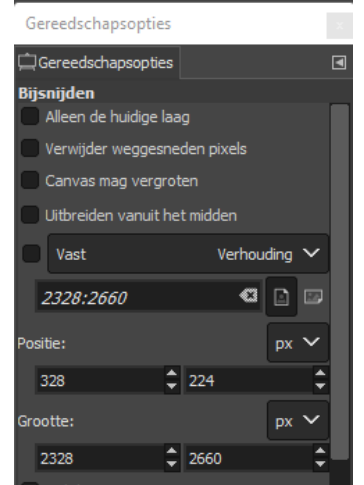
Gereedschapsopties

Gereedschapsopties

Bijsnijden

Alleen de huidige laag

Verwijder weggesneden pixels

Canvas mag vergroten

Uitbreiden vanuit het midden

Vast Verhouding

2328:2660

Positie: px

328 224

Grootte: px

2328 2660